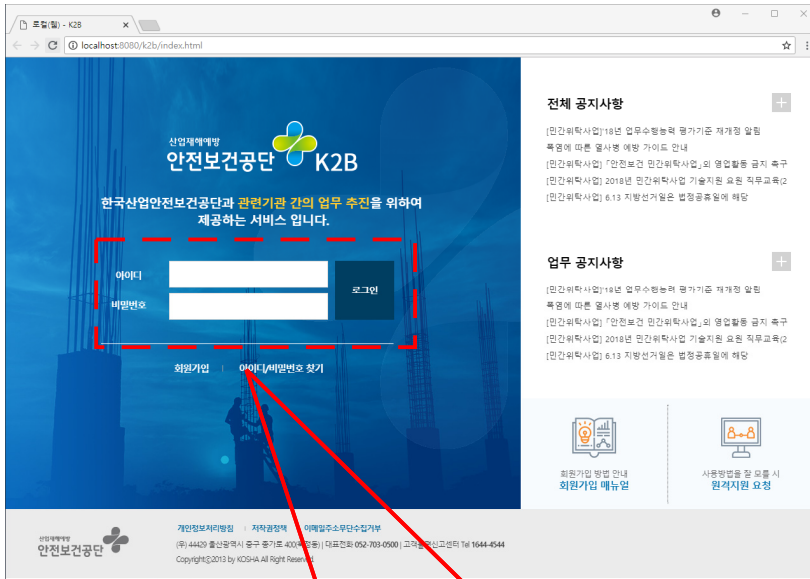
포털(월) - K2B

localhost:8080/k2b/index.html

산업재해예방
안전보건공단 K2B

한국산업안전보건공단과 관련기관 간의 업무 추진을 위하여 제공하는 서비스 입니다.

아이디
비밀번호
로그인

회원가입 | 아이디/비밀번호 찾기

전체 공지사항
[민간위탁사업]'18년 업무수행능력 평가기준 재개정 알림
폭염에 따른 열사병 예방 가이드 안내
[민간위탁사업]「안전보건 민간위탁사업」외 영업활동 금지 촉구
[민간위탁사업] 2018년 민간위탁사업 기술지원 요원 직무교육(2
[민간위탁사업] 6.13 지방선거일은 법정공휴일에 해당

업무 공지사항
[민간위탁사업]'18년 업무수행능력 평가기준 재개정 알림
폭염에 따른 열사병 예방 가이드 안내
[민간위탁사업]「안전보건 민간위탁사업」외 영업활동 금지 촉구
[민간위탁사업] 2018년 민간위탁사업 기술지원 요원 직무교육(2
[민간위탁사업] 6.13 지방선거일은 법정공휴일에 해당

회원가입 방법 안내
회원가입 매뉴얼

사용방법을 잘 모를 시
원격지원 요청

산업재해예방
안전보건공단

개인정보처리방침 | 저작권정책 | 이메일주소무단수집거부
(우) 44429 울산광역시 중구 종가로 400([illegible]) | 대표전화 052-703-0500 | 고객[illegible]신고센터 Tel 1644-4544
Copyright©2013 by KOSHA All Right Reserved